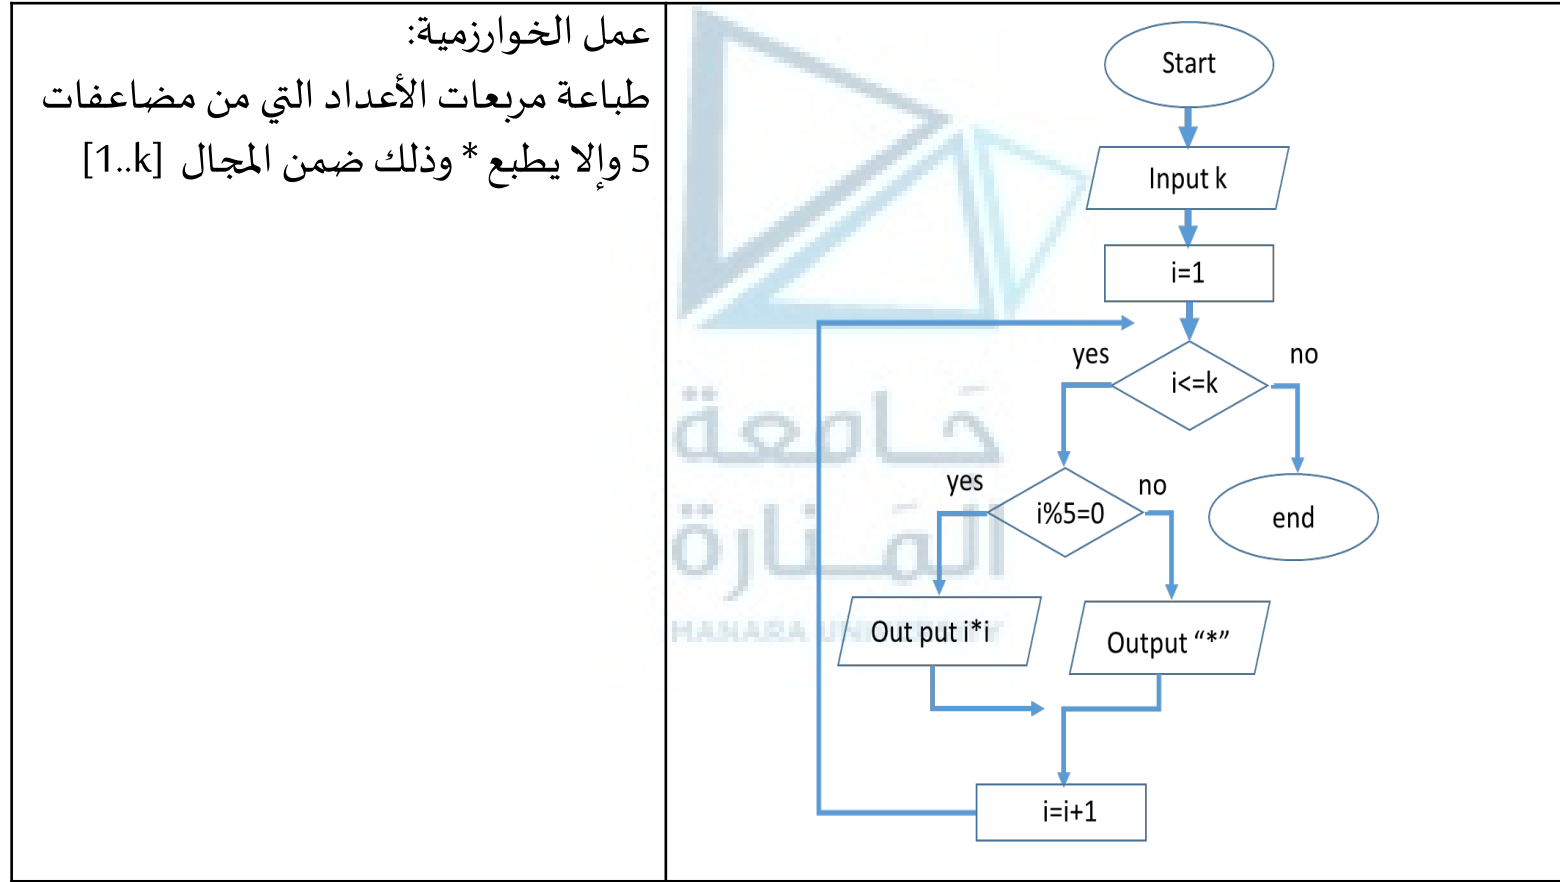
| عمل الخوارزمية: طباعة مربعات الأعداد التي من مضاعفات 5 وإلا يطبع * وذلك ضمن المجال [1..k] | Start, Input k, i=1, i<=k, yes, no, end, i%5=0, yes, no, Out put i*i, Output "*", i=i+1 |
|---|---|

جامعة المنارة
MANARA UNIVERSITY